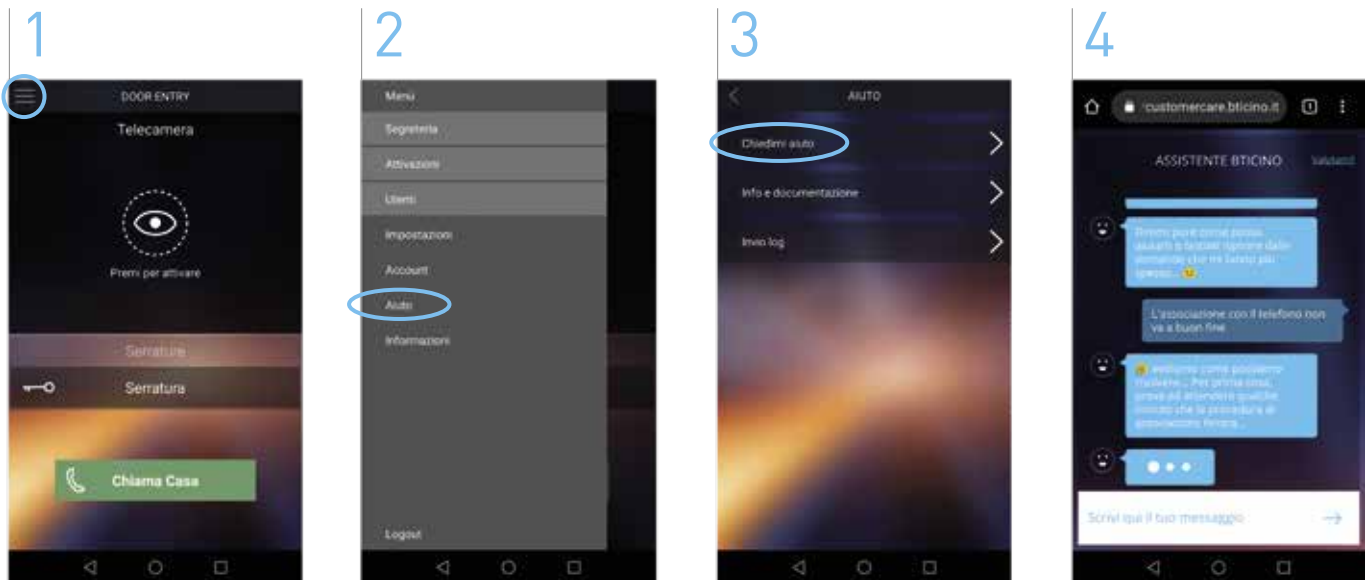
1

DOOR ENTRY

Telecamera

Premi per attivare

Serrature

Serratura

Chiama Casa

2

Menù

Segreteria

Attivazioni

Utenti

Impostazioni

Account

Aiuto

Informazioni

Logout

3

AIUTO

Chiedimi aiuto

Info e documentazione

Invio log

4

customercare.bticino.it

ASSISTENTE BTICINO

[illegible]

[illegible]

L'associazione con il telefono non va a buon fine

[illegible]

Scrivi qui il tuo messaggio